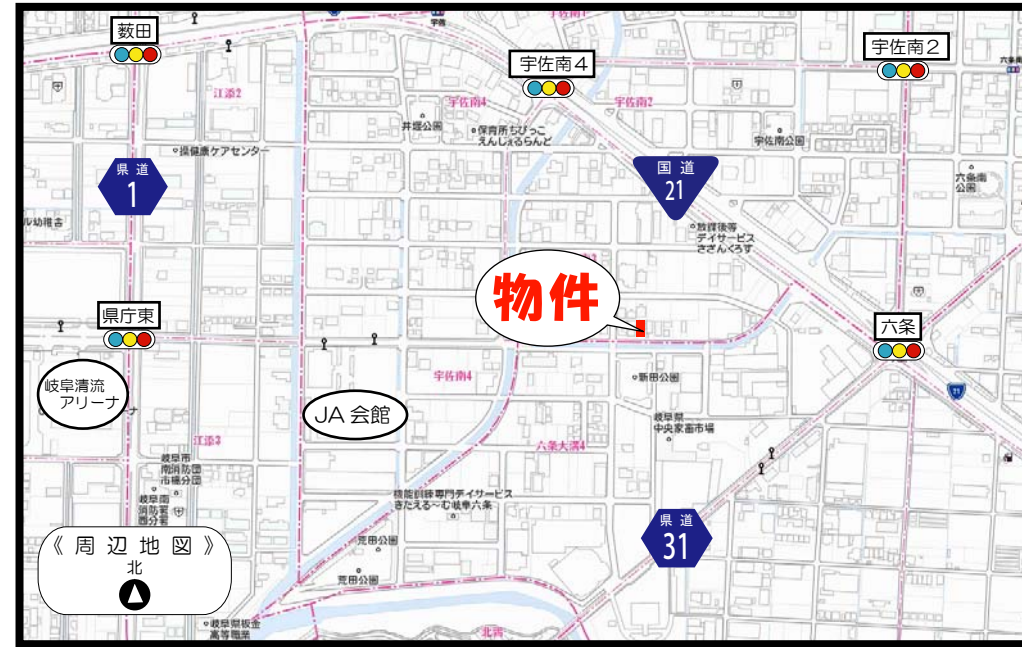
薮田

宇佐南４

宇佐南２

宇佐南4

宇佐南2

江添2

井堰公園

保育所ちびっこえんじぇるらんど

宇佐南公園

操健康ケアセンター

県道
1

国道
21

六条南公園

数輝後等デイサービスさざんくろす

物件

県庁東

六条

岐阜清流アリーナ

JA 会館

宇佐南4

新田公園

岐阜県中央家畜市場

六条大溝4

江添3

岐阜市南消防署市橋分署

機能訓練専門デイサービスきたえるーむ岐阜六条

県道
31

《 周 辺 地 図 》
北

荒田公園

荒田公園

岐阜県板金高等専業

北派